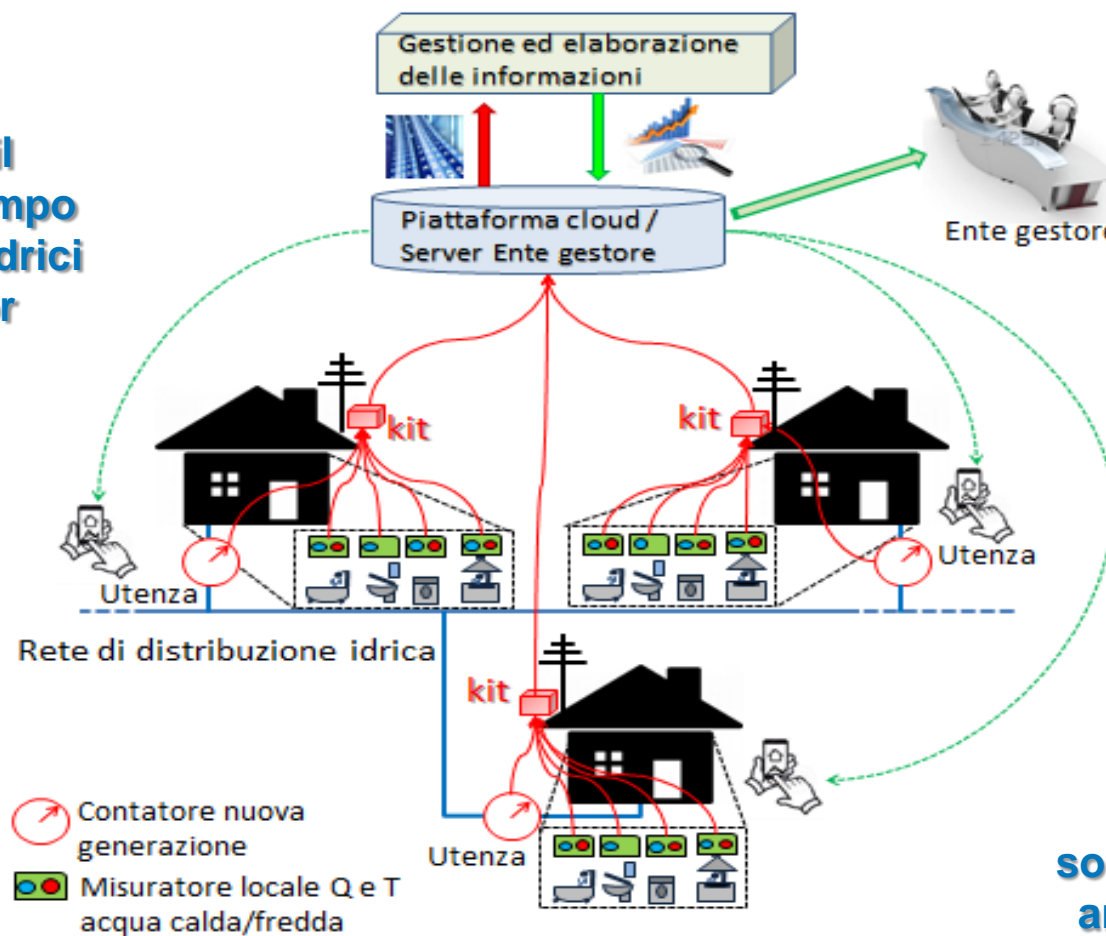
l
mpo
drici
r

Gestione ed elaborazione delle informazioni

Piattaforma cloud / Server Ente gestore

Ente gestore

kit

kit

Utenza

Utenza

Rete di distribuzione idrica

kit

Utenza

Contatore nuova generazione

Misuratore locale Q e T acqua calda/fredda

so
ar